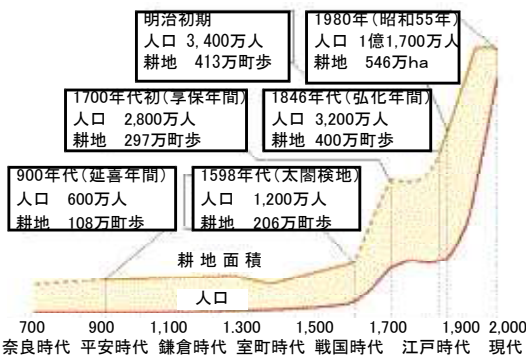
明治初期
人口 3,400万人
耕地 413万町歩

1980年（昭和55年）
人口 1億1,700万人
耕地 546万ha

1700年代初（享保年間）
人口 2,800万人
耕地 297万町歩

1846年代（弘化年間）
人口 3,200万人
耕地 400万町歩

900年代（延喜年間）
人口 600万人
耕地 108万町歩

1598年代（太閤検地）
人口 1,200万人
耕地 206万町歩

耕地面積

人口

700 900 1,100 1,300 1,500 1,700 1,900 2,000

奈良時代 平安時代 鎌倉時代 室町時代 戦国時代 江戸時代 現代